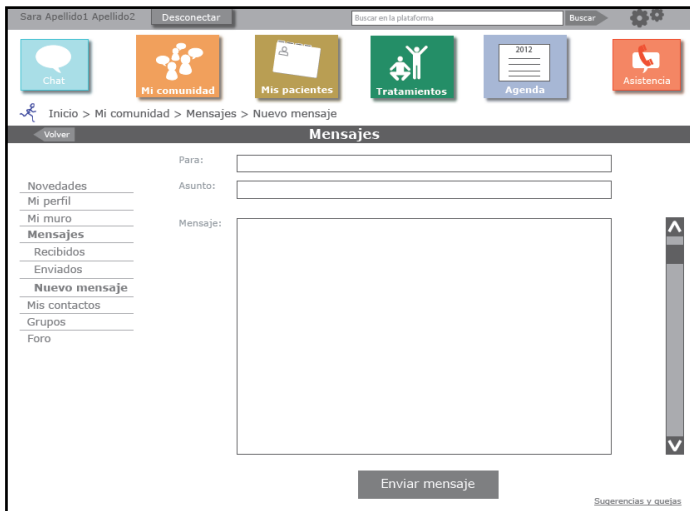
Sara Apellido1 Apellido2 Desconectar

Buscar en la plataforma Buscar

Chat
Mi comunidad
Mis pacientes
Tratamientos
2012
Agenda
Asistencia

Inicio > Mi comunidad > Mensajes > Nuevo mensaje

Volver
Mensajes

Para:
Asunto:
Mensaje:

Novedades
Mi perfil
Mi muro
Mensajes
Recibidos
Enviados
Nuevo mensaje
Mis contactos
Grupos
Foro

Enviar mensaje

Sugerencias y quejas